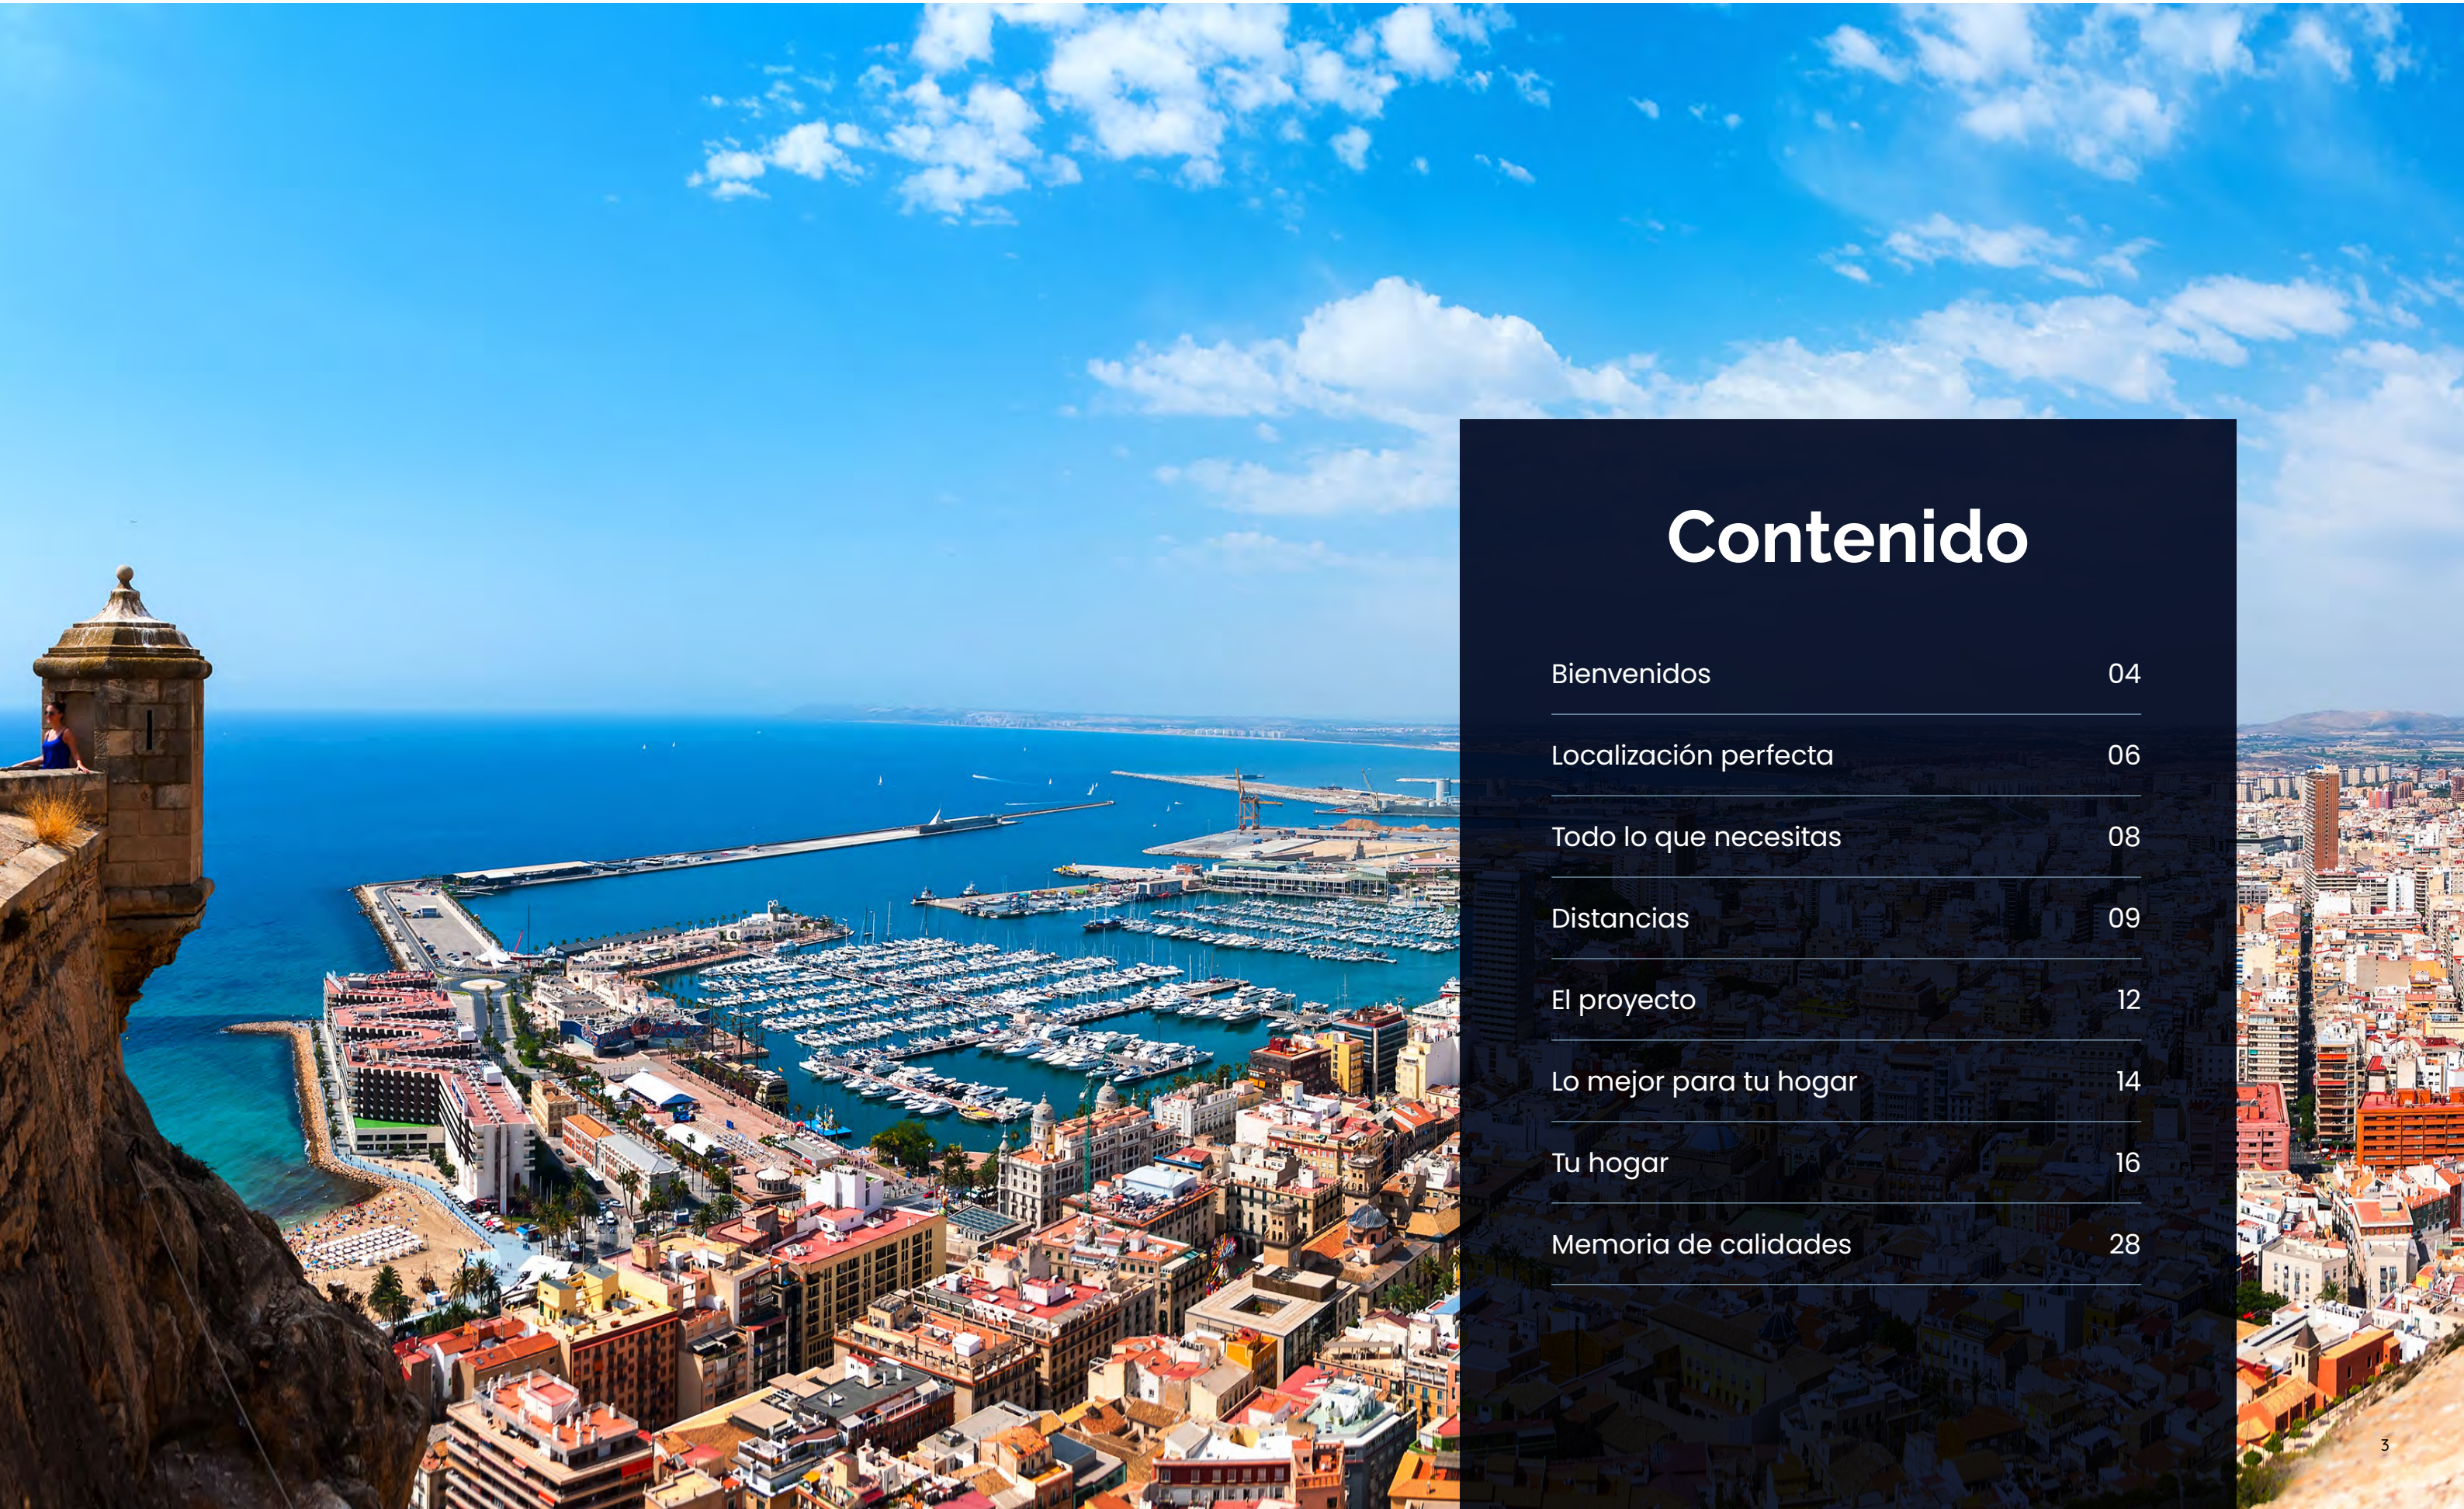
Contenido

| | |
|---|---|
| Bienvenidos | 04 |
| Localización perfecta | 06 |
| Todo lo que necesitas | 08 |
| Distancias | 09 |
| El proyecto | 12 |
| Lo mejor para tu hogar | 14 |
| Tu hogar | 16 |
| Memoria de calidades | 28 |

3